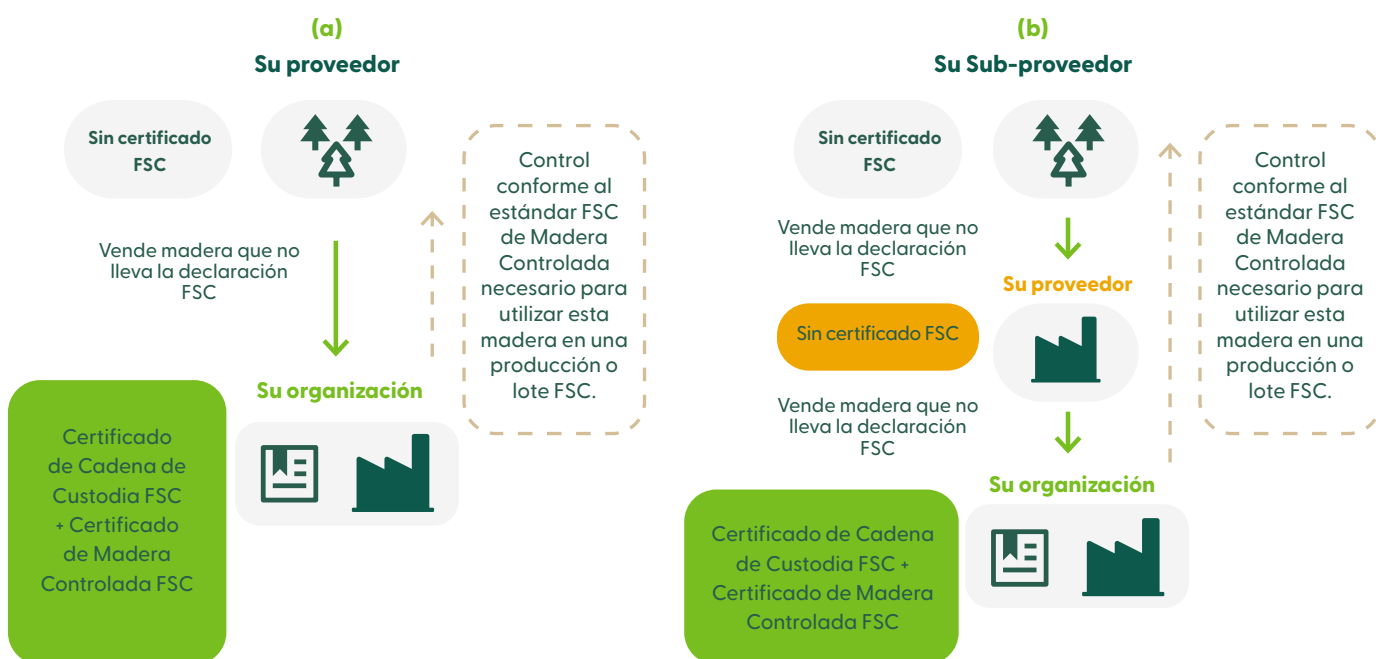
(a)

Su proveedor

Sin certificado FSC

Vende madera que no lleva la declaración FSC

Control conforme al estándar FSC de Madera Controlada necesario para utilizar esta madera en una producción o lote FSC.

Su organización

Certificado de Cadena de Custodia FSC + Certificado de Madera Controlada FSC

(b)

Su Sub-proveedor

Sin certificado FSC

Vende madera que no lleva la declaración FSC

Su proveedor

Sin certificado FSC

Vende madera que no lleva la declaración FSC

Control conforme al estándar FSC de Madera Controlada necesario para utilizar esta madera en una producción o lote FSC.

Su organización

Certificado de Cadena de Custodia FSC + Certificado de Madera Controlada FSC